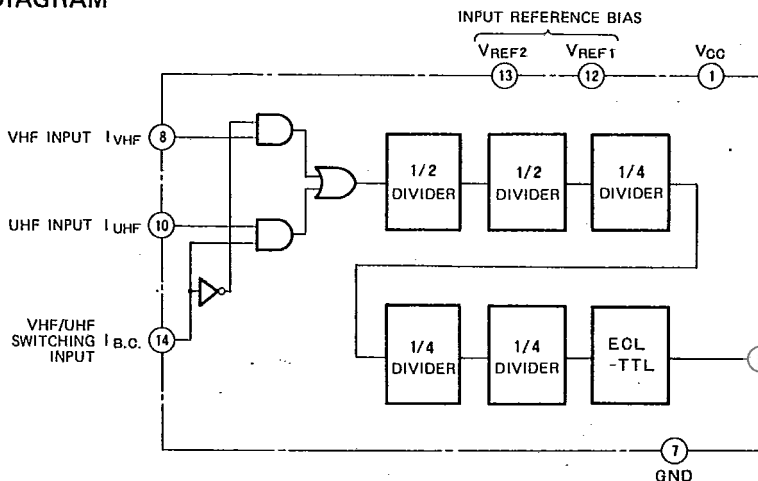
DIAGRAM

INPUT REFERENCE BIAS

$V_{REF2}$ $V_{REF1}$ $V_{CC}$

13 12 1

VHF INPUT $I_{VHF}$ 8

UHF INPUT $I_{UHF}$ 10

VHF/UHF SWITCHING INPUT $I_{B.C.}$ 14

1/2 DIVIDER

1/2 DIVIDER

1/4 DIVIDER

1/4 DIVIDER

1/4 DIVIDER

ECL -TTL

7

GND